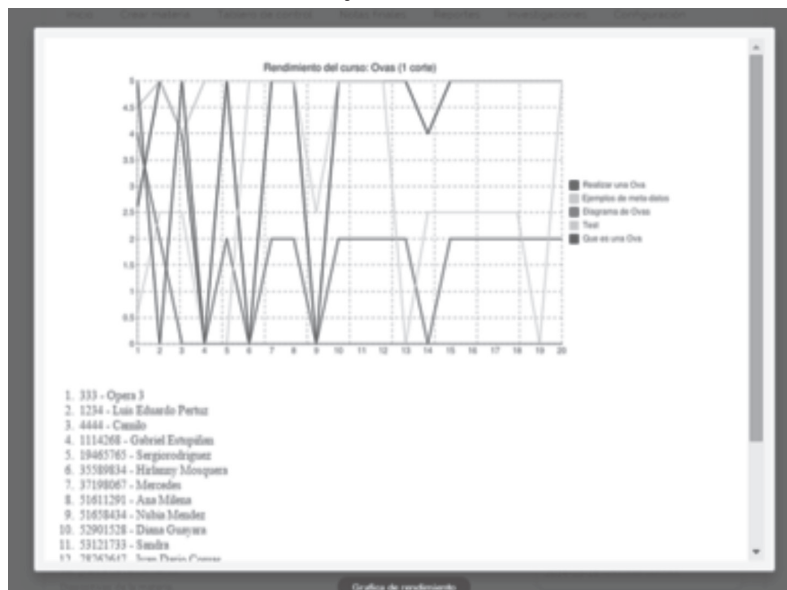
Rendimiento del curso: Ovas (1 corte)

5
4.5
4
3.5
3
2.5
2
1.5
1
0.5
0

1 2 3 4 5 6 7 8 9 10 11 12 13 14 15 16 17 18 19 20

Realizar una Ova
Ejemplos de meta-datos
Diagrama de Ovas
Test
Que es una Ova

1. 333 - Opera 3
2. 1234 - Luis Eduardo Pertuz
3. 4444 - Camilo
4. 1114268 - Gabriel Estupiñan
5. 19465765 - Sergiorodriguez
6. 35589834 - Hirlanny Mosquera
7. 37198067 - Mercedes
8. 51611291 - Ana Milena
9. 51658434 - Nubia Mendez
10. 52901528 - Diana Guayara
11. 53121733 - Sandra
12. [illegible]

Grafica de rendimiento